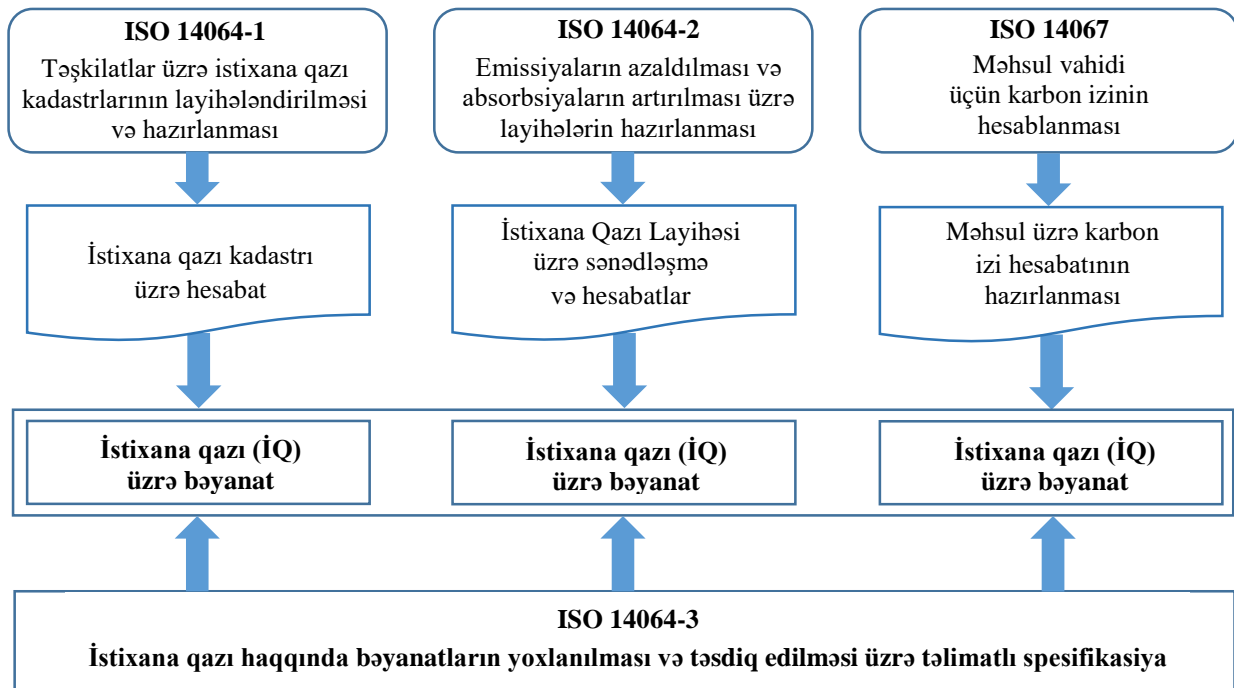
ISO 14064-1
Təşkilatlar üzrə istixana qazı kadastrlarının layihələndirilməsi və hazırlanması

ISO 14064-2
Emissiyaların azaldılması və absorbsiyaların artırılması üzrə layihələrin hazırlanması

ISO 14067
Məhsul vahidi üçün karbon izinin hesablanması

İstixana qazı kadastrı üzrə hesabat

İstixana Qazı Layihəsi üzrə sənədləşmə və hesabatlar

Məhsul üzrə karbon izi hesabatının hazırlanması

İstixana qazı (İQ) üzrə bəyanat

İstixana qazı (İQ) üzrə bəyanat

İstixana qazı (İQ) üzrə bəyanat

ISO 14064-3
İstixana qazı haqqında bəyanatların yoxlanılması və təsdiq edilməsi üzrə təlimatlı spesifikasiya